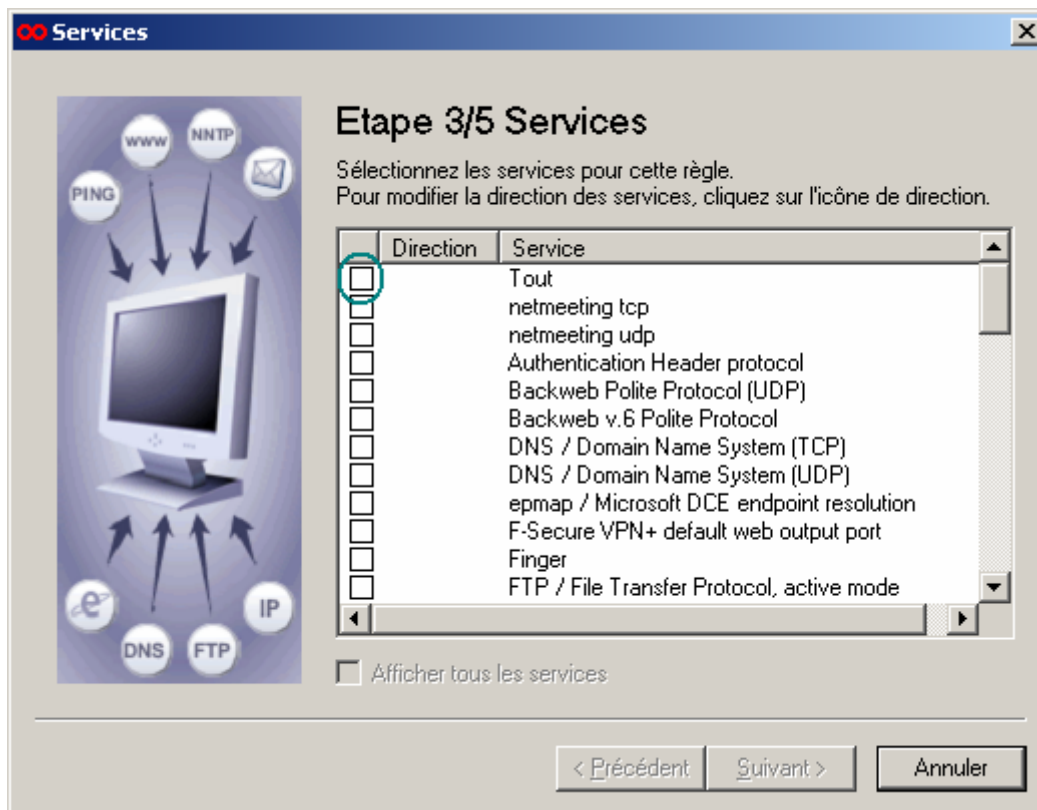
Services

WWW NNTP PING

e IP DNS FTP

Etape 3/5 Services

Sélectionnez les services pour cette règle.
Pour modifier la direction des services, cliquez sur l'icône de direction.

| | Direction | Service |
|---|---|---|
| ☐ | | Tout |
| ☐ | | netmeeting tcp |
| ☐ | | netmeeting udp |
| ☐ | | Authentication Header protocol |
| ☐ | | Backweb Polite Protocol (UDP) |
| ☐ | | Backweb v.6 Polite Protocol |
| ☐ | | DNS / Domain Name System (TCP) |
| ☐ | | DNS / Domain Name System (UDP) |
| ☐ | | epmap / Microsoft DCE endpoint resolution |
| ☐ | | F-Secure VPN+ default web output port |
| ☐ | | Finger |
| ☐ | | FTP / File Transfer Protocol, active mode |

Afficher tous les services

< Précédent Suivant > Annuler